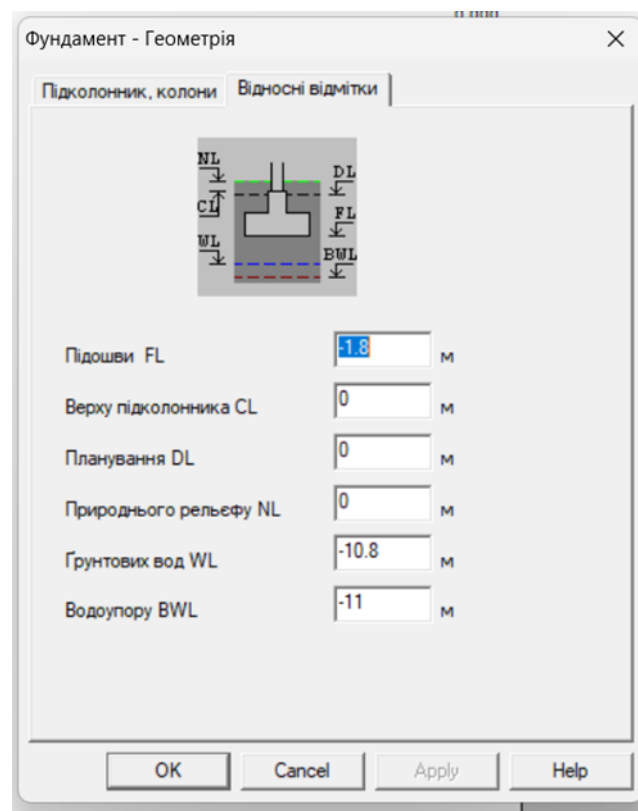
Фундамент - Геометрія

×

Підколонник, колони

Відносні відмітки

NL
CL
WL
DL
FL
BWL

Підошви FL -1.8 м

Верху підколонника CL 0 м

Планування DL 0 м

Природнього рельєфу NL 0 м

Грунтових вод WL -10.8 м

Водоупору BWL -11 м

OK

Cancel

Apply

Help